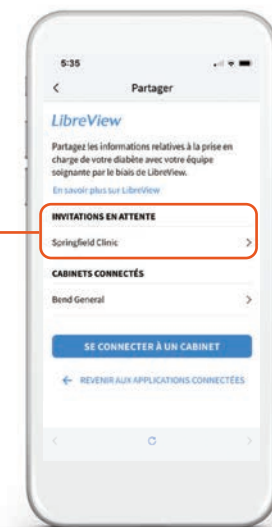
5:35

Partager

LibreView

Partagez les informations relatives à la prise en charge de votre diabète avec votre équipe soignante par le biais de LibreView.

En savoir plus sur LibreView

INVITATIONS EN ATTENTE

Springfield Clinic

CABINETS CONNECTÉS

Bend General

SE CONNECTER À UN CABINET

REVENIR AUX APPLICATIONS CONNECTÉES